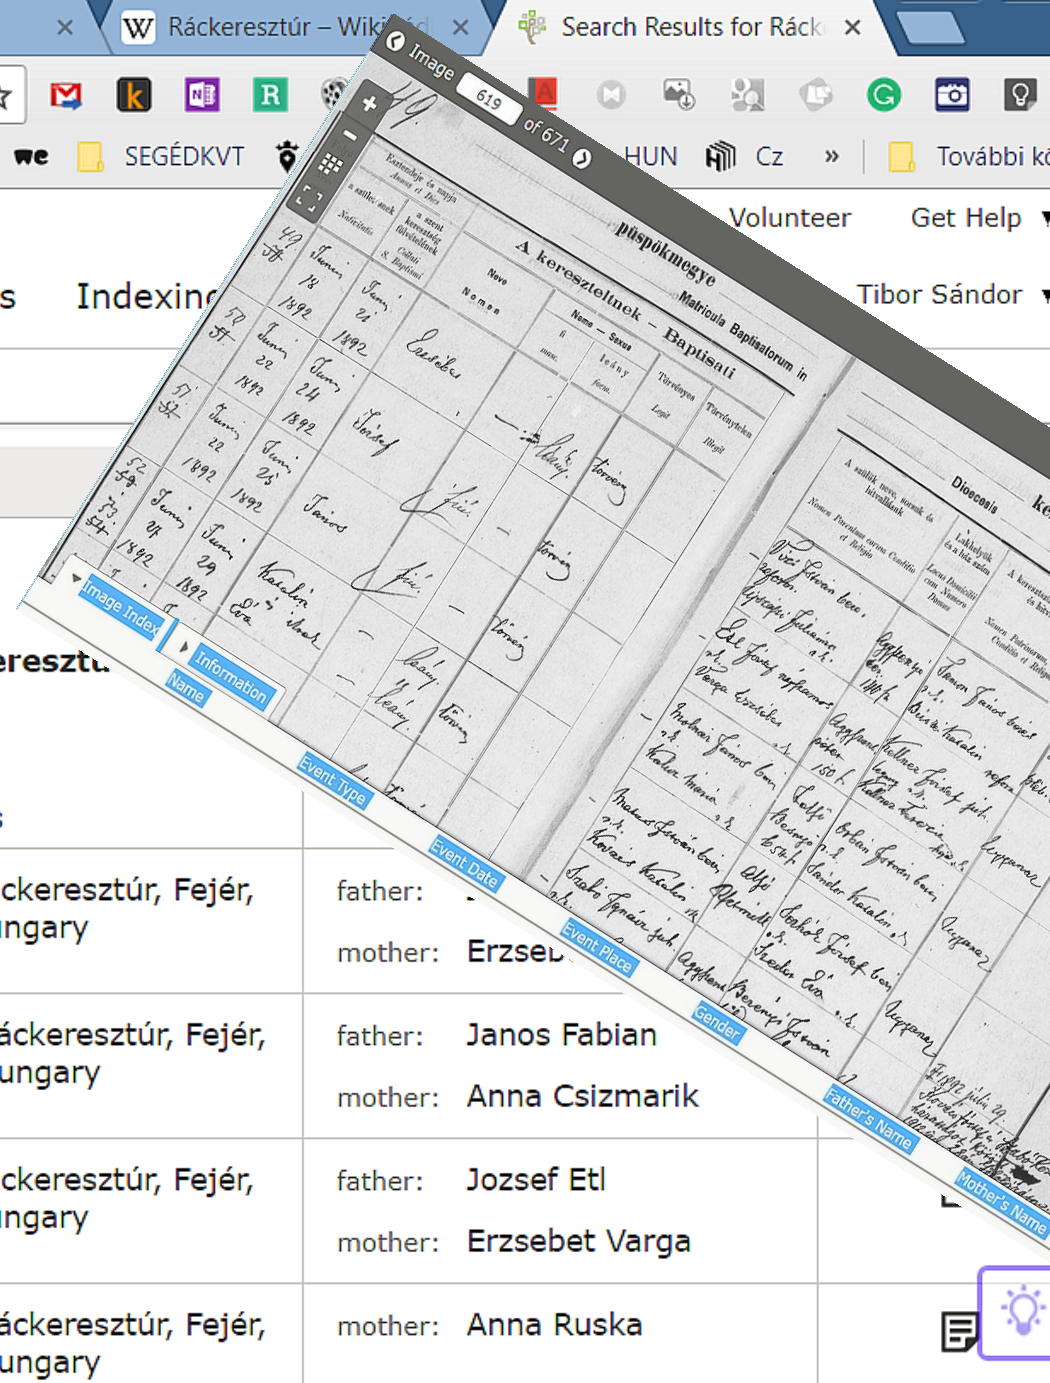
Ráckeresztúr – Wiki
Search Results for Ráck
SEGÉDKVT
HUN
Cz
»
További k
Volunteer
Get Help
Indexin
Tibor Sándor
ereszt
Image
619
of 671
püspökmegye
A kereszteltnek – Baptisati
Matricula Baptisatorum in
Dioecesis
Image Index
Information
Name
Event Type
Event Date
Event Place
Gender
Father's Name
Mother's Name
ckeresztúr, Fejér, ungary
father:
mother: Erzseb
áckeresztúr, Fejér, ungary
father: Janos Fabian
mother: Anna Csizmarik
ckeresztúr, Fejér, ungary
father: Jozsef Etl
mother: Erzsebet Varga
áckeresztúr, Fejér, ungary
mother: Anna Ruska